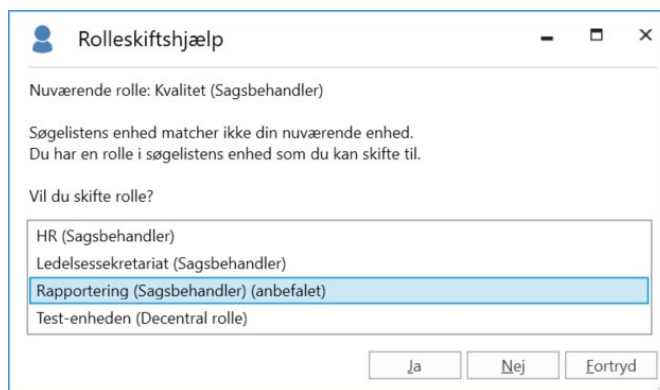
Rolleskiftshjælp

Nuværende rolle: Kvalitet (Sagsbehandler)

Søgelistens enhed matcher ikke din nuværende enhed.
Du har en rolle i søgelistens enhed som du kan skifte til.

Vil du skifte rolle?

HR (Sagsbehandler)
Ledelsessekretariat (Sagsbehandler)
Rapportering (Sagsbehandler) (anbefalet)
Test-enheden (Decentral rolle)

Ja
Nej
Fortryd